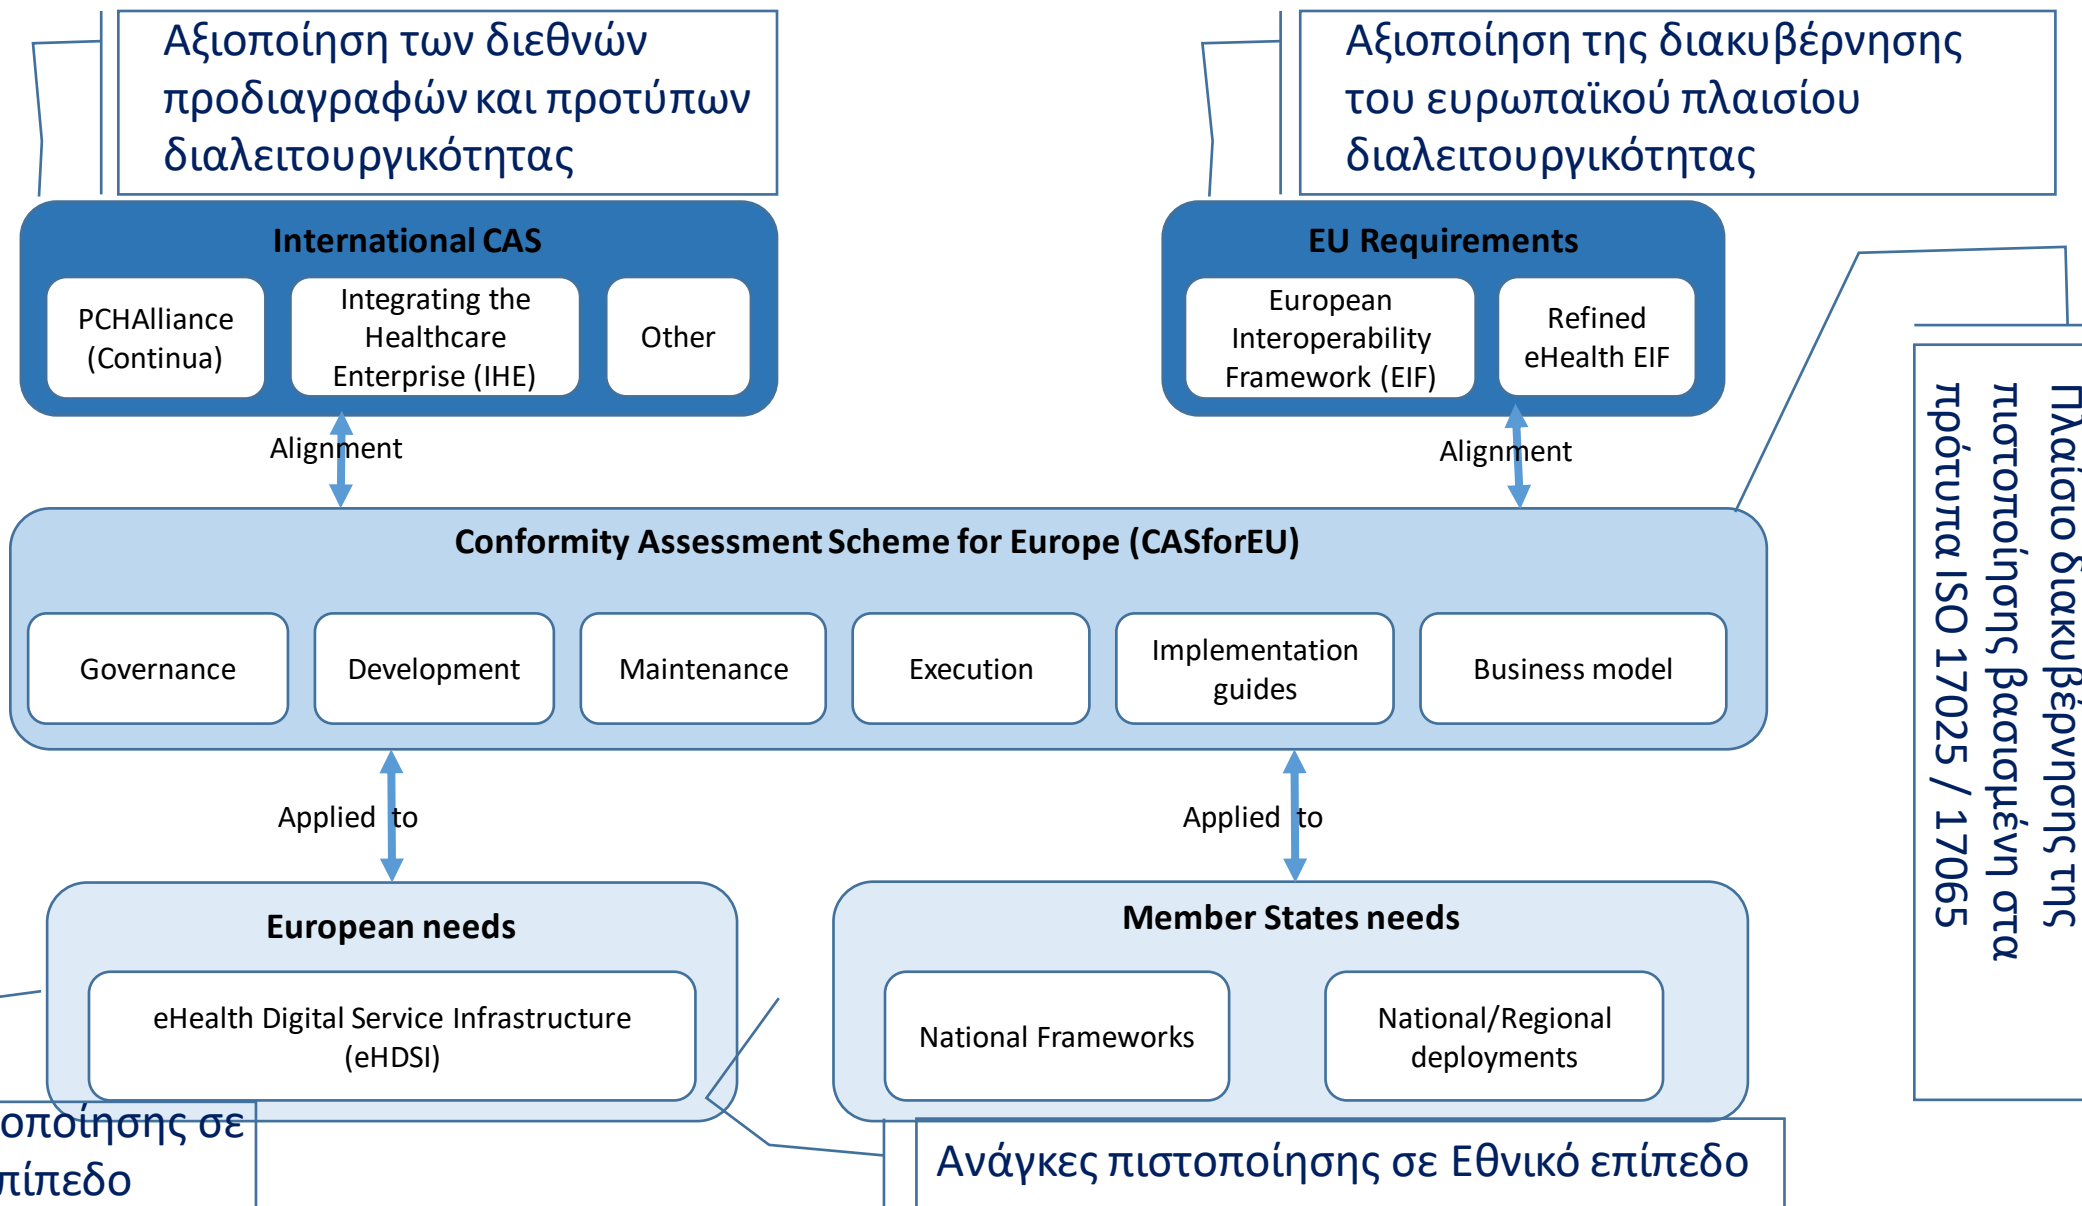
Αξιοποίηση των διεθνών προδιαγραφών και προτύπων διαλειτουργικότητας

Αξιοποίηση της διακυβέρνησης του ευρωπαϊκού πλαισίου διαλειτουργικότητας

International CAS

PCHAlliance (Continua)

Integrating the Healthcare Enterprise (IHE)

Other

EU Requirements

European Interoperability Framework (EIF)

Refined eHealth EIF

Πλαίσιο διακυβέρνησης της πιστοποίησης βασισμένη στα πρότυπα ISO 17025 / 17065

Alignment

Alignment

Conformity Assessment Scheme for Europe (CASforEU)

Governance

Development

Maintenance

Execution

Implementation guides

Business model

Applied to

Applied to

European needs

eHealth Digital Service Infrastructure (eHDSI)

Member States needs

National Frameworks

National/Regional deployments

οποίησης σε
πίπεδο

Ανάγκες πιστοποίησης σε Εθνικό επίπεδο